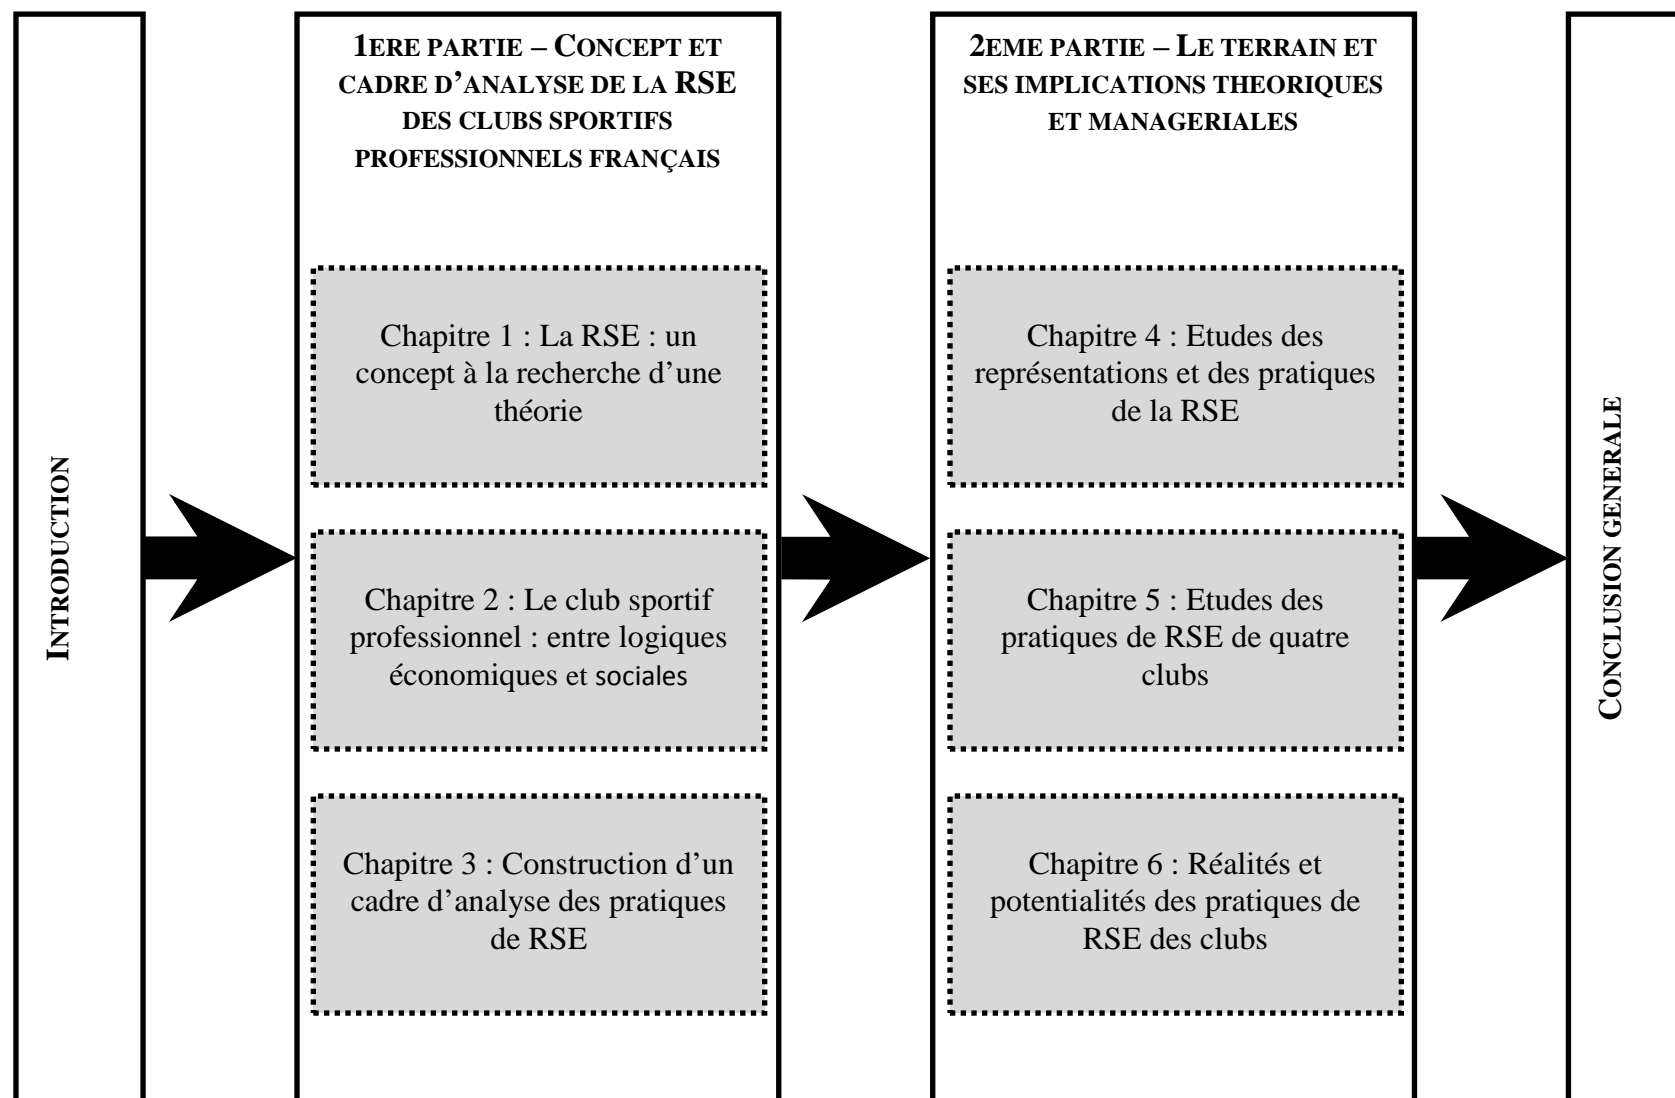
INTRODUCTION

1ERE PARTIE – CONCEPT ET CADRE D'ANALYSE DE LA RSE DES CLUBS SPORTIFS PROFESSIONNELS FRANÇAIS

Chapitre 1 : La RSE : un concept à la recherche d'une théorie

Chapitre 2 : Le club sportif professionnel : entre logiques économiques et sociales

Chapitre 3 : Construction d'un cadre d'analyse des pratiques de RSE

2EME PARTIE – LE TERRAIN ET SES IMPLICATIONS THEORIQUES ET MANAGERIALES

Chapitre 4 : Etudes des représentations et des pratiques de la RSE

Chapitre 5 : Etudes des pratiques de RSE de quatre clubs

Chapitre 6 : Réalités et potentialités des pratiques de RSE des clubs

CONCLUSION GENERALE